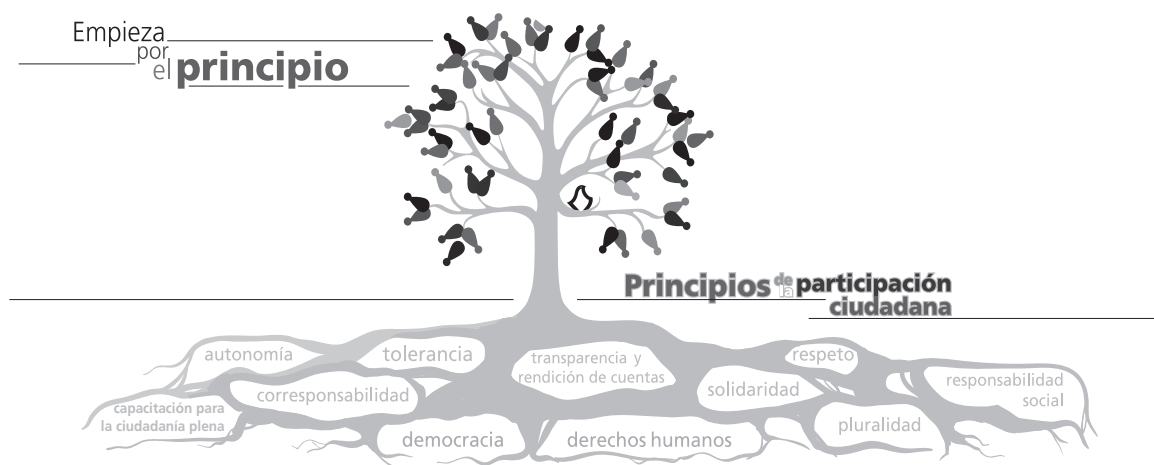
Empieza por el principio

Principios de la participación ciudadana

autonomía

tolerancia

transparencia y rendición de cuentas

respeto

corresponsabilidad

solidaridad

responsabilidad social

capacitación para la ciudadanía plena

democracia

derechos humanos

pluralidad